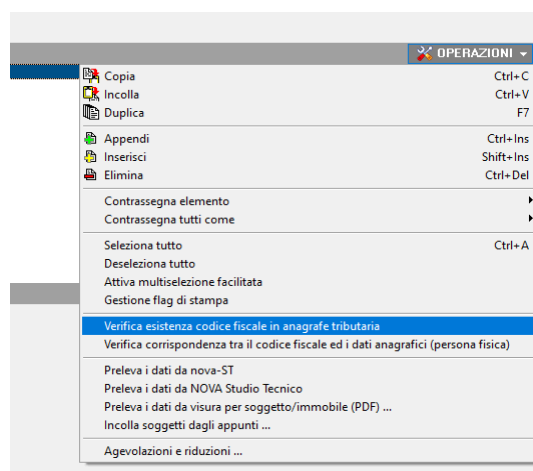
OPERAZIONI

Copia Ctrl+C
Incolla Ctrl+V
Duplica F7

Appendi Ctrl+Ins
Inserisci Shift+Ins
Elimina Ctrl+Del

Contrassegna elemento
Contrassegna tutti come

Seleziona tutto Ctrl+A
Deseleziona tutto
Attiva multiselezione facilitata
Gestione flag di stampa

Verifica esistenza codice fiscale in anagrafe tributaria
Verifica corrispondenza tra il codice fiscale ed i dati anagrafici (persona fisica)

Preleva i dati da nova-ST
Preleva i dati da NOVA Studio Tecnico
Preleva i dati da visura per soggetto/immobile (PDF) ...
Incolla soggetti dagli appunti ...

Agevolazioni e riduzioni ...